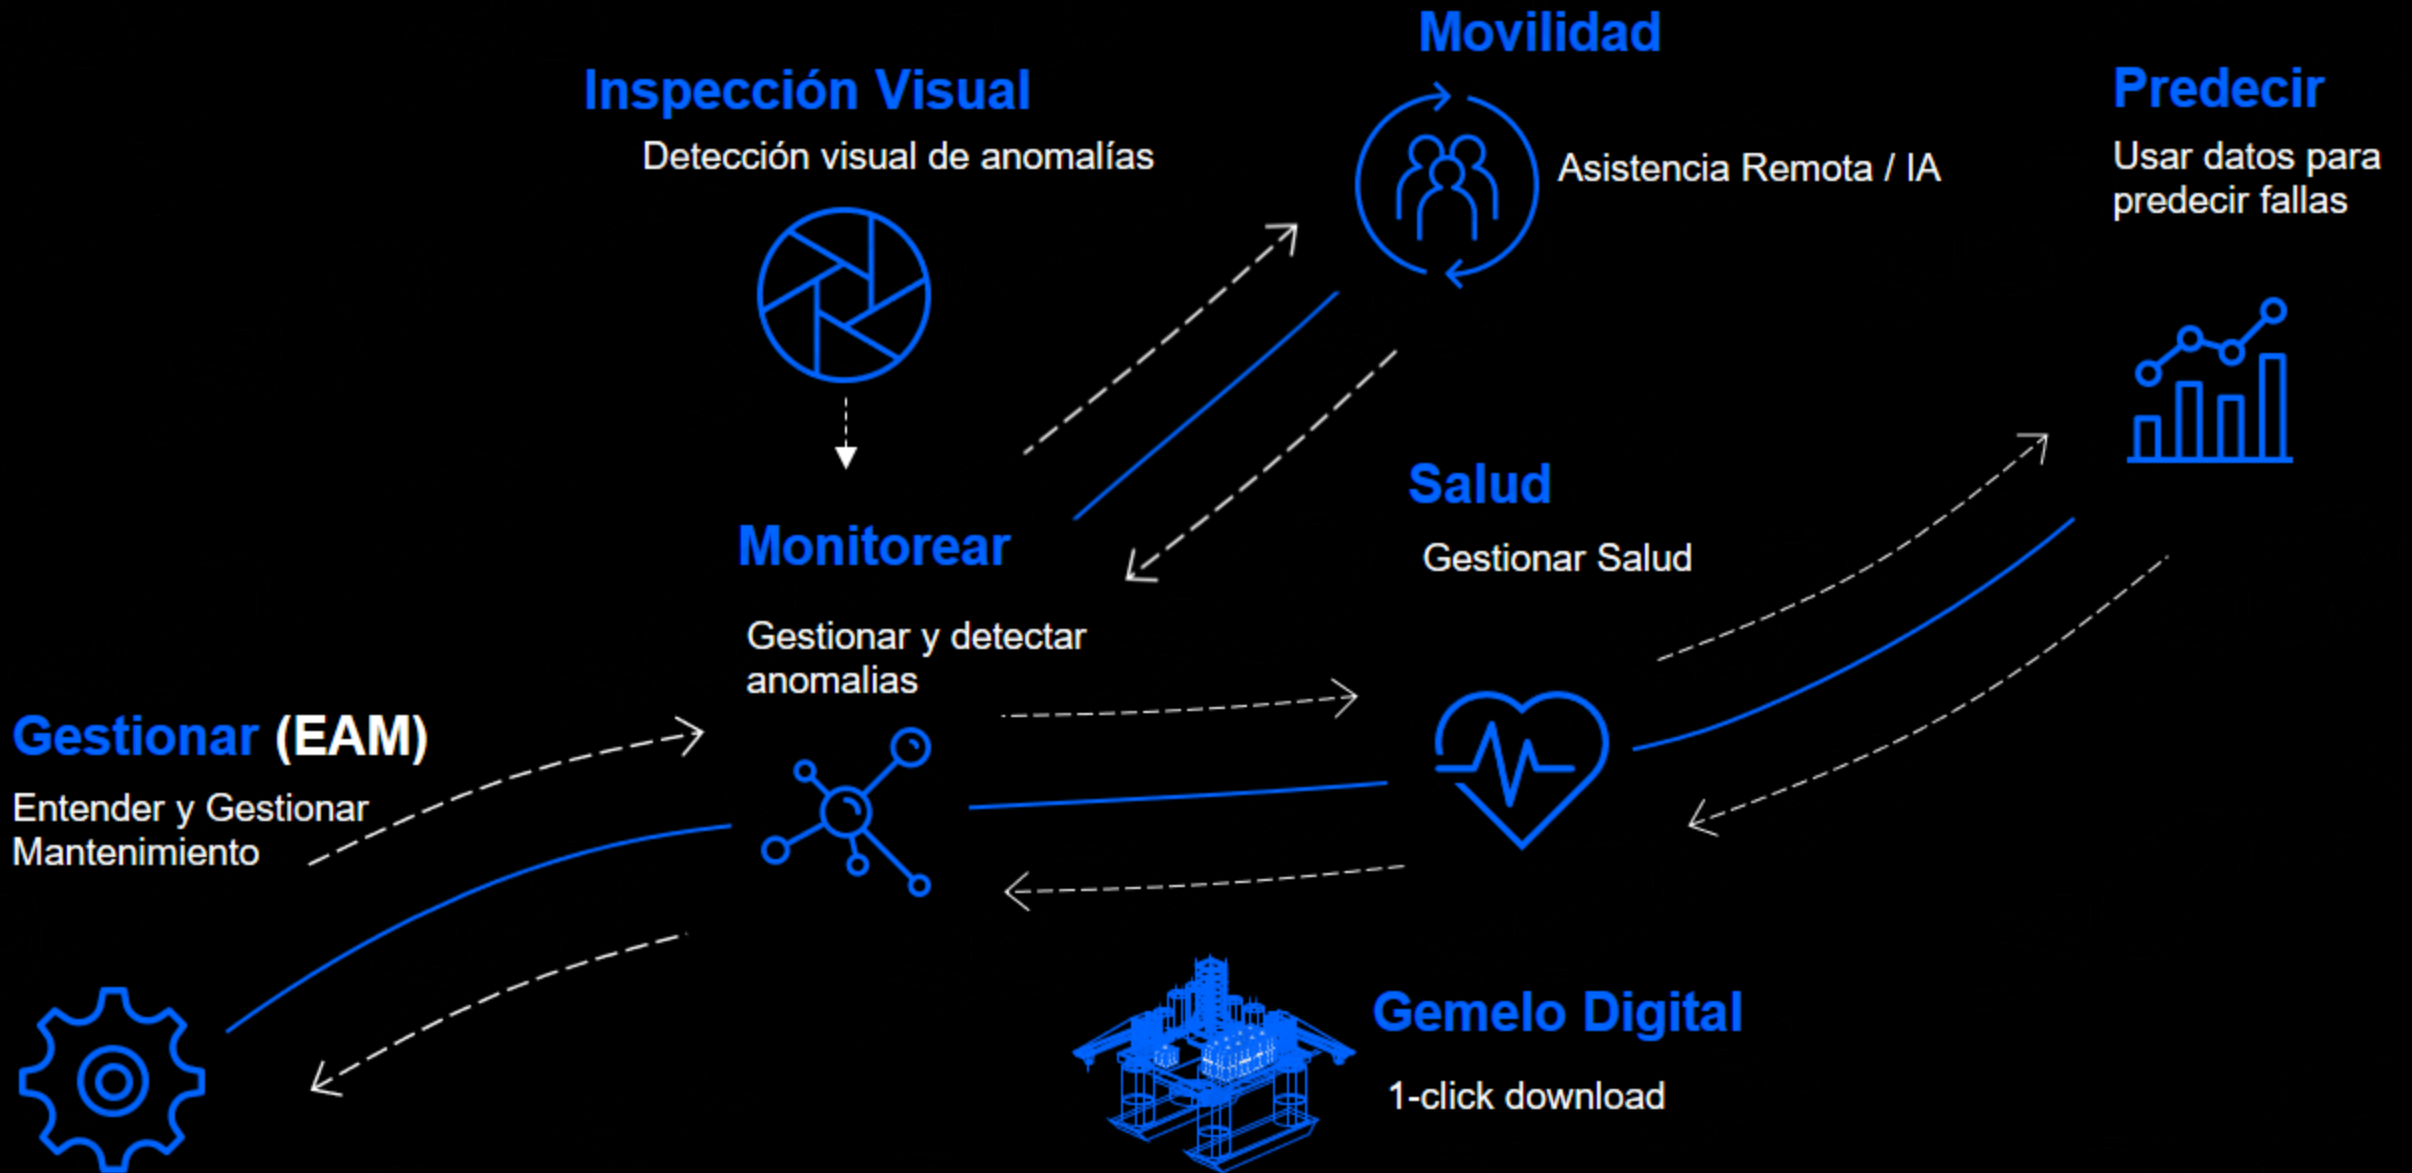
Movilidad

Inspección Visual

Detección visual de anomalías

Asistencia Remota / IA

Predecir

Usar datos para predecir fallas

Salud

Gestionar Salud

Monitorear

Gestionar y detectar anomalias

Gestionar (EAM)

Entender y Gestionar Mantenimiento

Gemelo Digital

1-click download